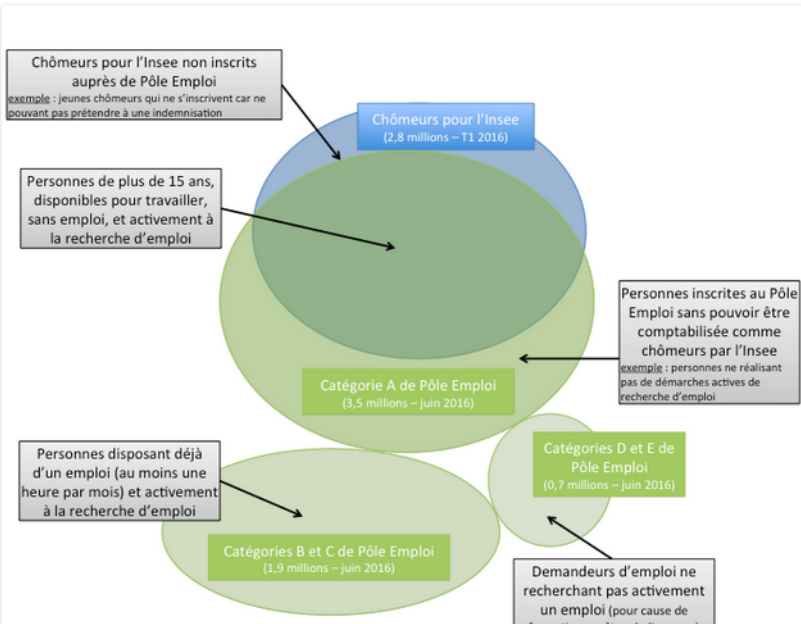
Chômeurs pour l'Insee non inscrits auprès de Pôle Emploi
exemple : jeunes chômeurs qui ne s'inscrivent car ne pouvant pas prétendre à une indemnisation

Chômeurs pour l'Insee
(2,8 millions – T1 2016)

Personnes de plus de 15 ans, disponibles pour travailler, sans emploi, et activement à la recherche d'emploi

Personnes inscrites au Pôle Emploi sans pouvoir être comptabilisée comme chômeurs par l'Insee
exemple : personnes ne réalisant pas de démarches actives de recherche d'emploi

Catégorie A de Pôle Emploi
(3,5 millions – juin 2016)

Personnes disposant déjà d'un emploi (au moins une heure par mois) et activement à la recherche d'emploi

Catégories D et E de Pôle Emploi
(0,7 millions – juin 2016)

Catégories B et C de Pôle Emploi
(1,9 millions – juin 2016)

Demandeurs d'emploi ne recherchant pas activement un emploi (pour cause de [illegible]